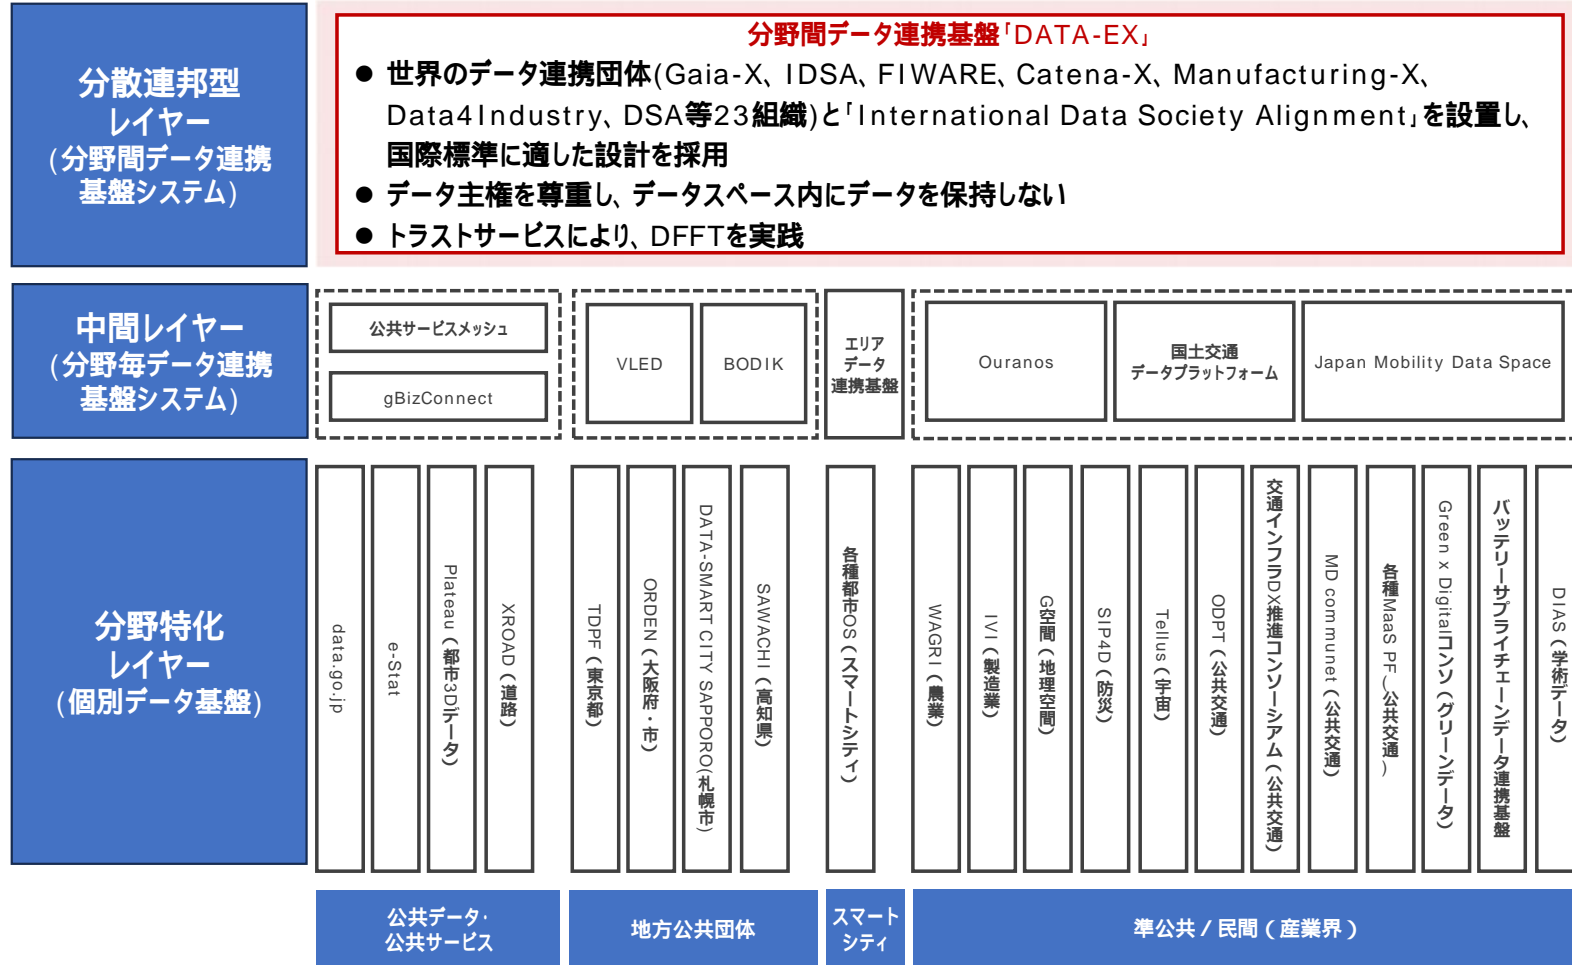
分散連邦型
レイヤー
(分野間データ連携基盤システム)

分野間データ連携基盤「DATA-EX」

● 世界のデータ連携団体(Gaia-X、IDSA、FIWARE、Catena-X、Manufacturing-X、Data4Industry、DSA等23組織)と「International Data Society Alignment」を設置し、国際標準に適した設計を採用

● データ主権を尊重し、データスペース内にデータを保持しない

● トラストサービスにより、DFFTを実践

中間レイヤー
(分野毎データ連携基盤システム)

公共サービスメッシュ

gBizConnect

VLED

BODIK

エリアデータ連携基盤

Ouranos

国土交通データプラットフォーム

Japan Mobility Data Space

分野特化
レイヤー
(個別データ基盤)

data.go.jp

e-Stat

Plateau(都市3Dデータ)

XROAD(道路)

TDPF(東京都)

ORDEN(大阪府・市)

DATA-SMART CITY SAPPORO(札幌市)

SAWACHI(高知県)

各種都市OS(スマートシティ)

WAGRI(農業)

IVI(製造業)

G空間(地理空間)

SIP4D(防災)

Tellus(宇宙)

ODPT(公共交通)

交通インフラDX推進コンソーシアム(公共交通)

MD communet(公共交通)

各種MaaS PF_公共交通)

Green x Digitalコンソ(グリーンデータ)

バッテリーサプライチェーンデータ連携基盤

DIAS(学術データ)

公共データ・公共サービス

地方公共団体

スマートシティ

準公共 / 民間(産業界)